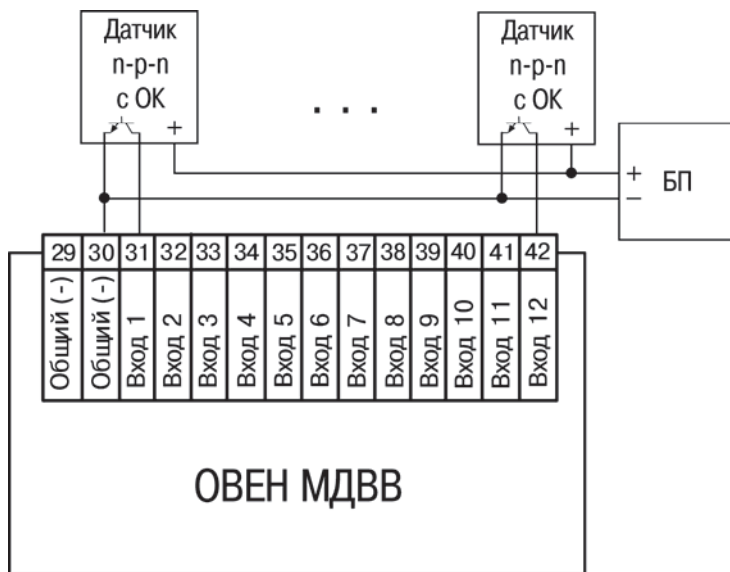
Датчик
n-p-n
с ОК
+

. . .

Датчик
n-p-n
с ОК
+

+
БП
–

| 29 | 30 | 31 | 32 | 33 | 34 | 35 | 36 | 37 | 38 | 39 | 40 | 41 | 42 |
|---|---|---|---|---|---|---|---|---|---|---|---|---|---|
| Общий (-) | Общий (-) | Вход 1 | Вход 2 | Вход 3 | Вход 4 | Вход 5 | Вход 6 | Вход 7 | Вход 8 | Вход 9 | Вход 10 | Вход 11 | Вход 12 |

ОВЕН МДВВ